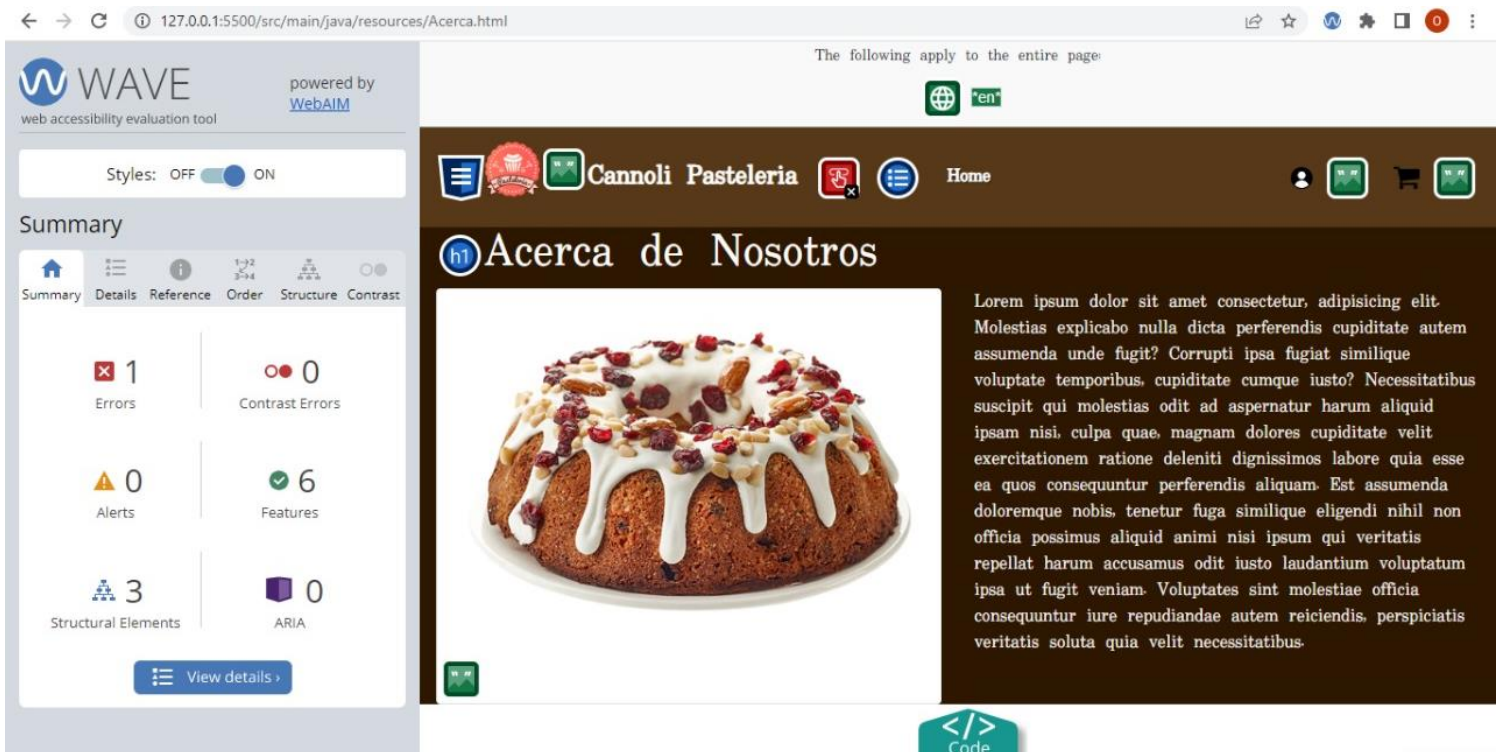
127.0.0.1:5500/src/main/java/resources/Acerca.html

WAVE
web accessibility evaluation tool
powered by WebAIM

Styles: OFF ON

Summary

Summary Details Reference Order Structure Contrast

1
Errors

0
Contrast Errors

0
Alerts

6
Features

3
Structural Elements

0
ARIA

View details ›

The following apply to the entire page:

"en"

Cannoli Pasteleria

Home

h1 Acerca de Nosotros

Lorem ipsum dolor sit amet consectetur, adipisicing elit. Molestias explicabo nulla dicta perferendis cupiditate autem assumenda unde fugit? Corrupti ipsa fugiat similique voluptate temporibus, cupiditate cumque iusto? Necessitatibus suscipit qui molestias odit ad aspernatur harum aliquid ipsam nisi, culpa quae, magnam dolores cupiditate velit exercitationem ratione deleniti dignissimos labore quia esse ea quos consequuntur perferendis aliquam. Est assumenda doloremque nobis, tenetur fuga similique eligendi nihil non officia possimus aliquid animi nisi ipsum qui veritatis repellat harum accusamus odit iusto laudantium voluptatum ipsa ut fugit veniam. Voluptates sint molestiae officia consequuntur iure repudiandae autem reiciendis, perspiciatis veritatis soluta quia velit necessitatibus.

</>
Code